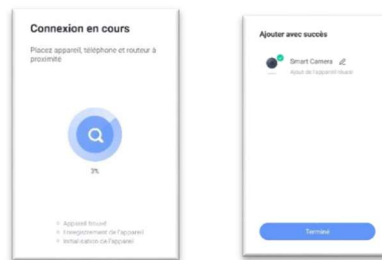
Connexion en cours

Placez appareil, téléphone et routeur à proximité

3%

Appareil trouvé
Enregistrement de l'appareil
Initialisation de l'appareil

Ajouter avec succès

Smart Camera
Ajout de l'appareil réussi

Terminé